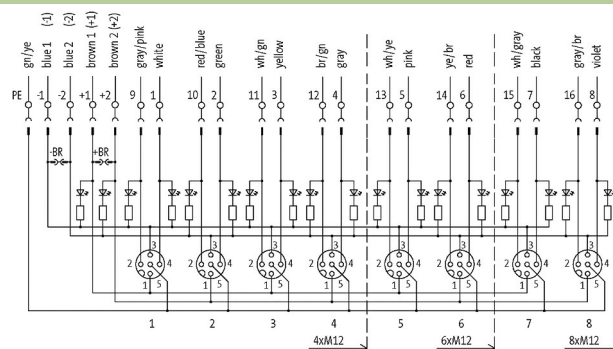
gn/ye
blue 1 (-1)
blue 2 (-2)
brown 1 (+1)
brown 2 (+2)
gray/pink
white
red/blue
green
wh/gn
yellow
br/gn
gray
wh/ye
pink
ye/br
red
wh/gray
black
gray/br
violet

PE -1 -2 +1 +2 9 1 10 2 11 3 12 4 13 5 14 6 15 7 16 8

-BR
+BR

3 2 4 1 5
3 2 4 1 5
3 2 4 1 5
3 2 4 1 5
3 2 4 1 5
3 2 4 1 5
3 2 4 1 5
3 2 4 1 5

1 2 3 4 5 6 7 8

4xM12
6xM12
8xM12